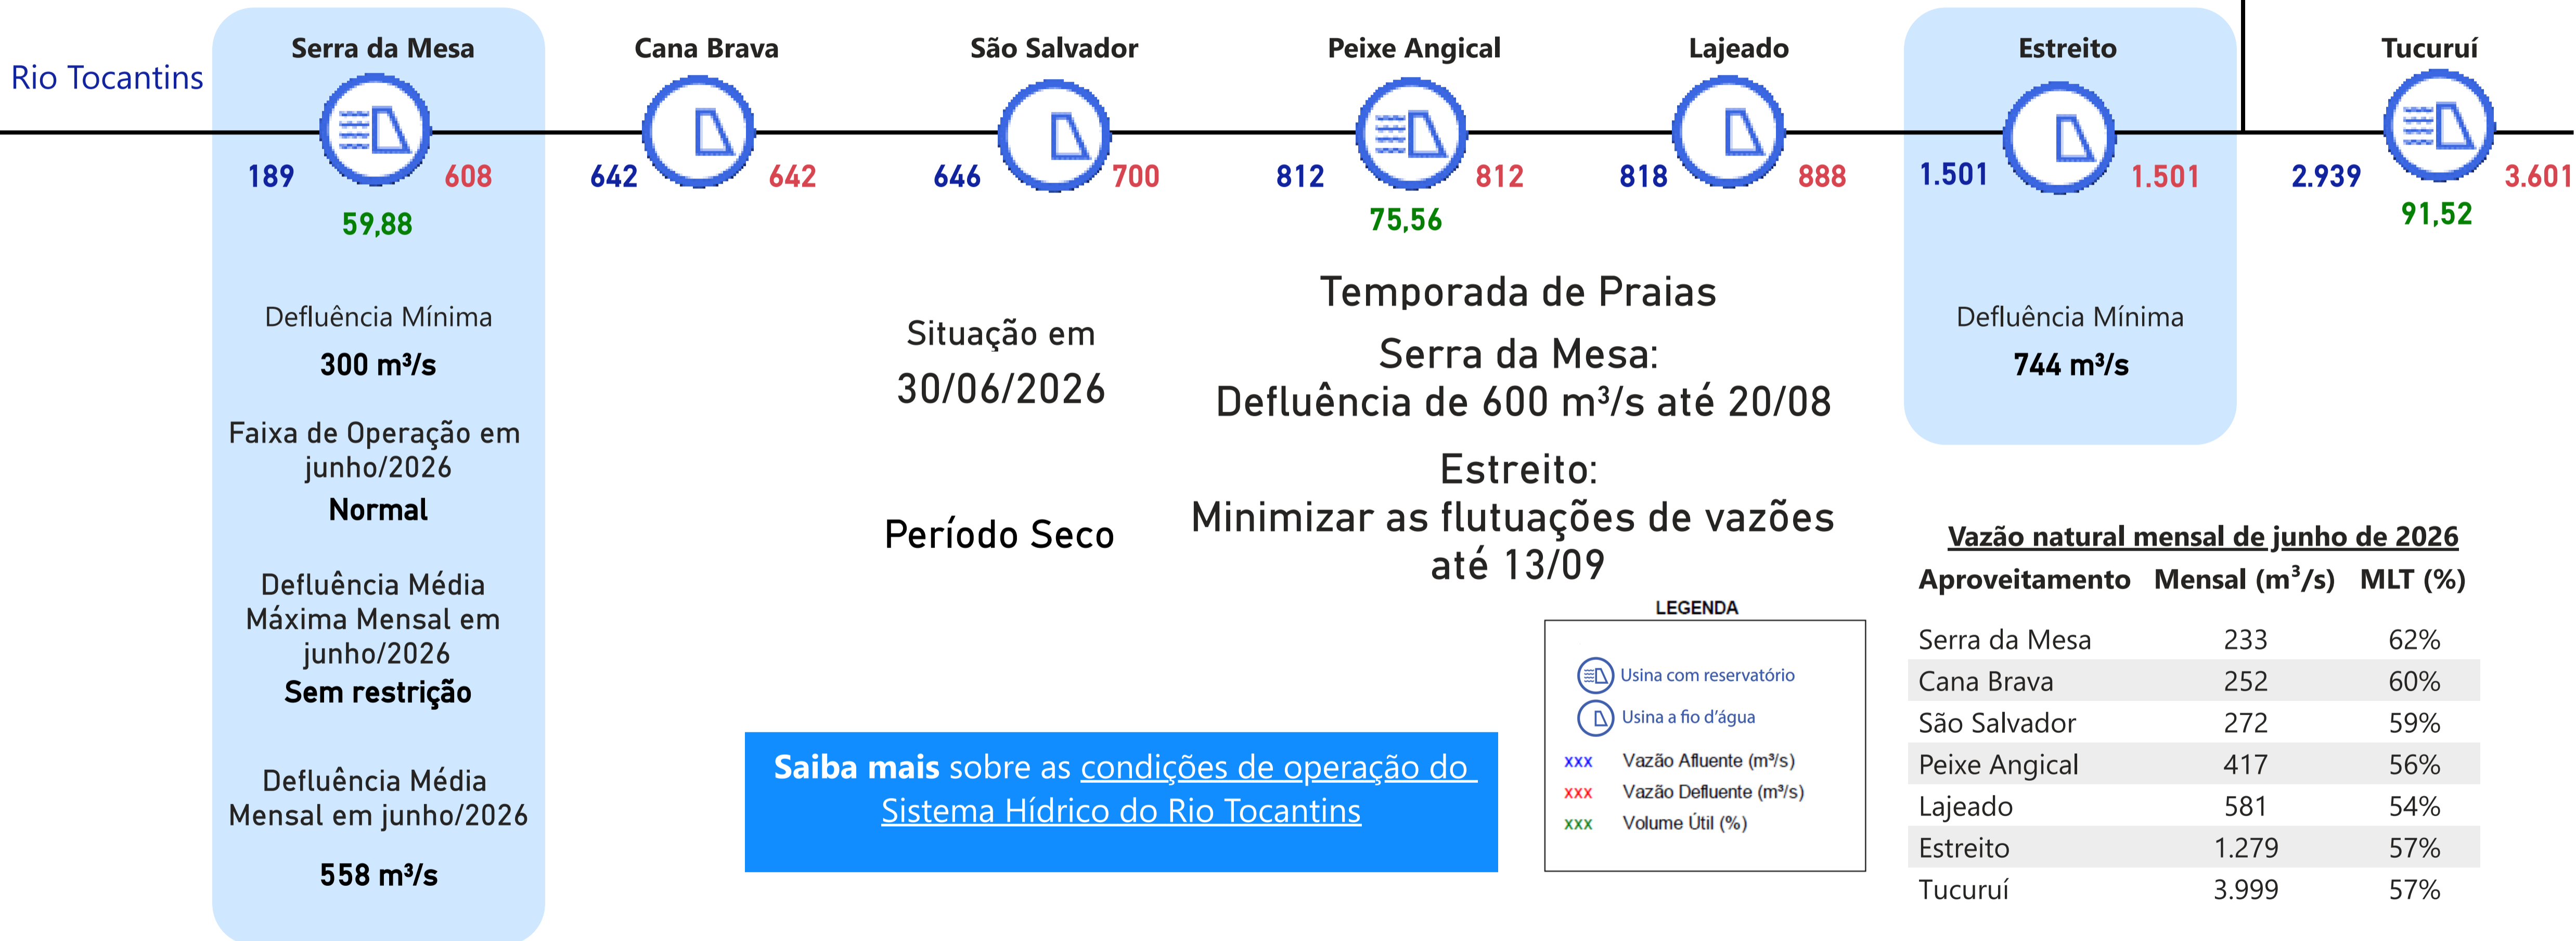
Rio Tocantins

Serra da Mesa
189 608
59,88

Cana Brava
642 642

São Salvador
646 700

Peixe Angical
812 812
75,56

Lajeado
818 888

Estreito
1.501 1.501

Tucuruí
2.939 3.601
91,52

Defluência Mínima
300 m³/s

Faixa de Operação em junho/2026
Normal

Defluência Média Máxima Mensal em junho/2026
Sem restrição

Defluência Média Mensal em junho/2026
558 m³/s

Situação em
30/06/2026

Período Seco

Temporada de Praias

Serra da Mesa:
Defluência de 600 m³/s até 20/08

Estreito:
Minimizar as flutuações de vazões até 13/09

Defluência Mínima
744 m³/s

Vazão natural mensal de junho de 2026

| Aproveitamento | Mensal (m$^3$/s) | MLT (%) |
|---|---|---|
| Serra da Mesa | 233 | 62% |
| Cana Brava | 252 | 60% |
| São Salvador | 272 | 59% |
| Peixe Angical | 417 | 56% |
| Lajeado | 581 | 54% |
| Estreito | 1.279 | 57% |
| Tucuruí | 3.999 | 57% |

LEGENDA
Usina com reservatório
Usina a fio d'água
xxx Vazão Afluente (m³/s)
xxx Vazão Defluente (m³/s)
xxx Volume Útil (%)

Saiba mais sobre as condições de operação do Sistema Hídrico do Rio Tocantins